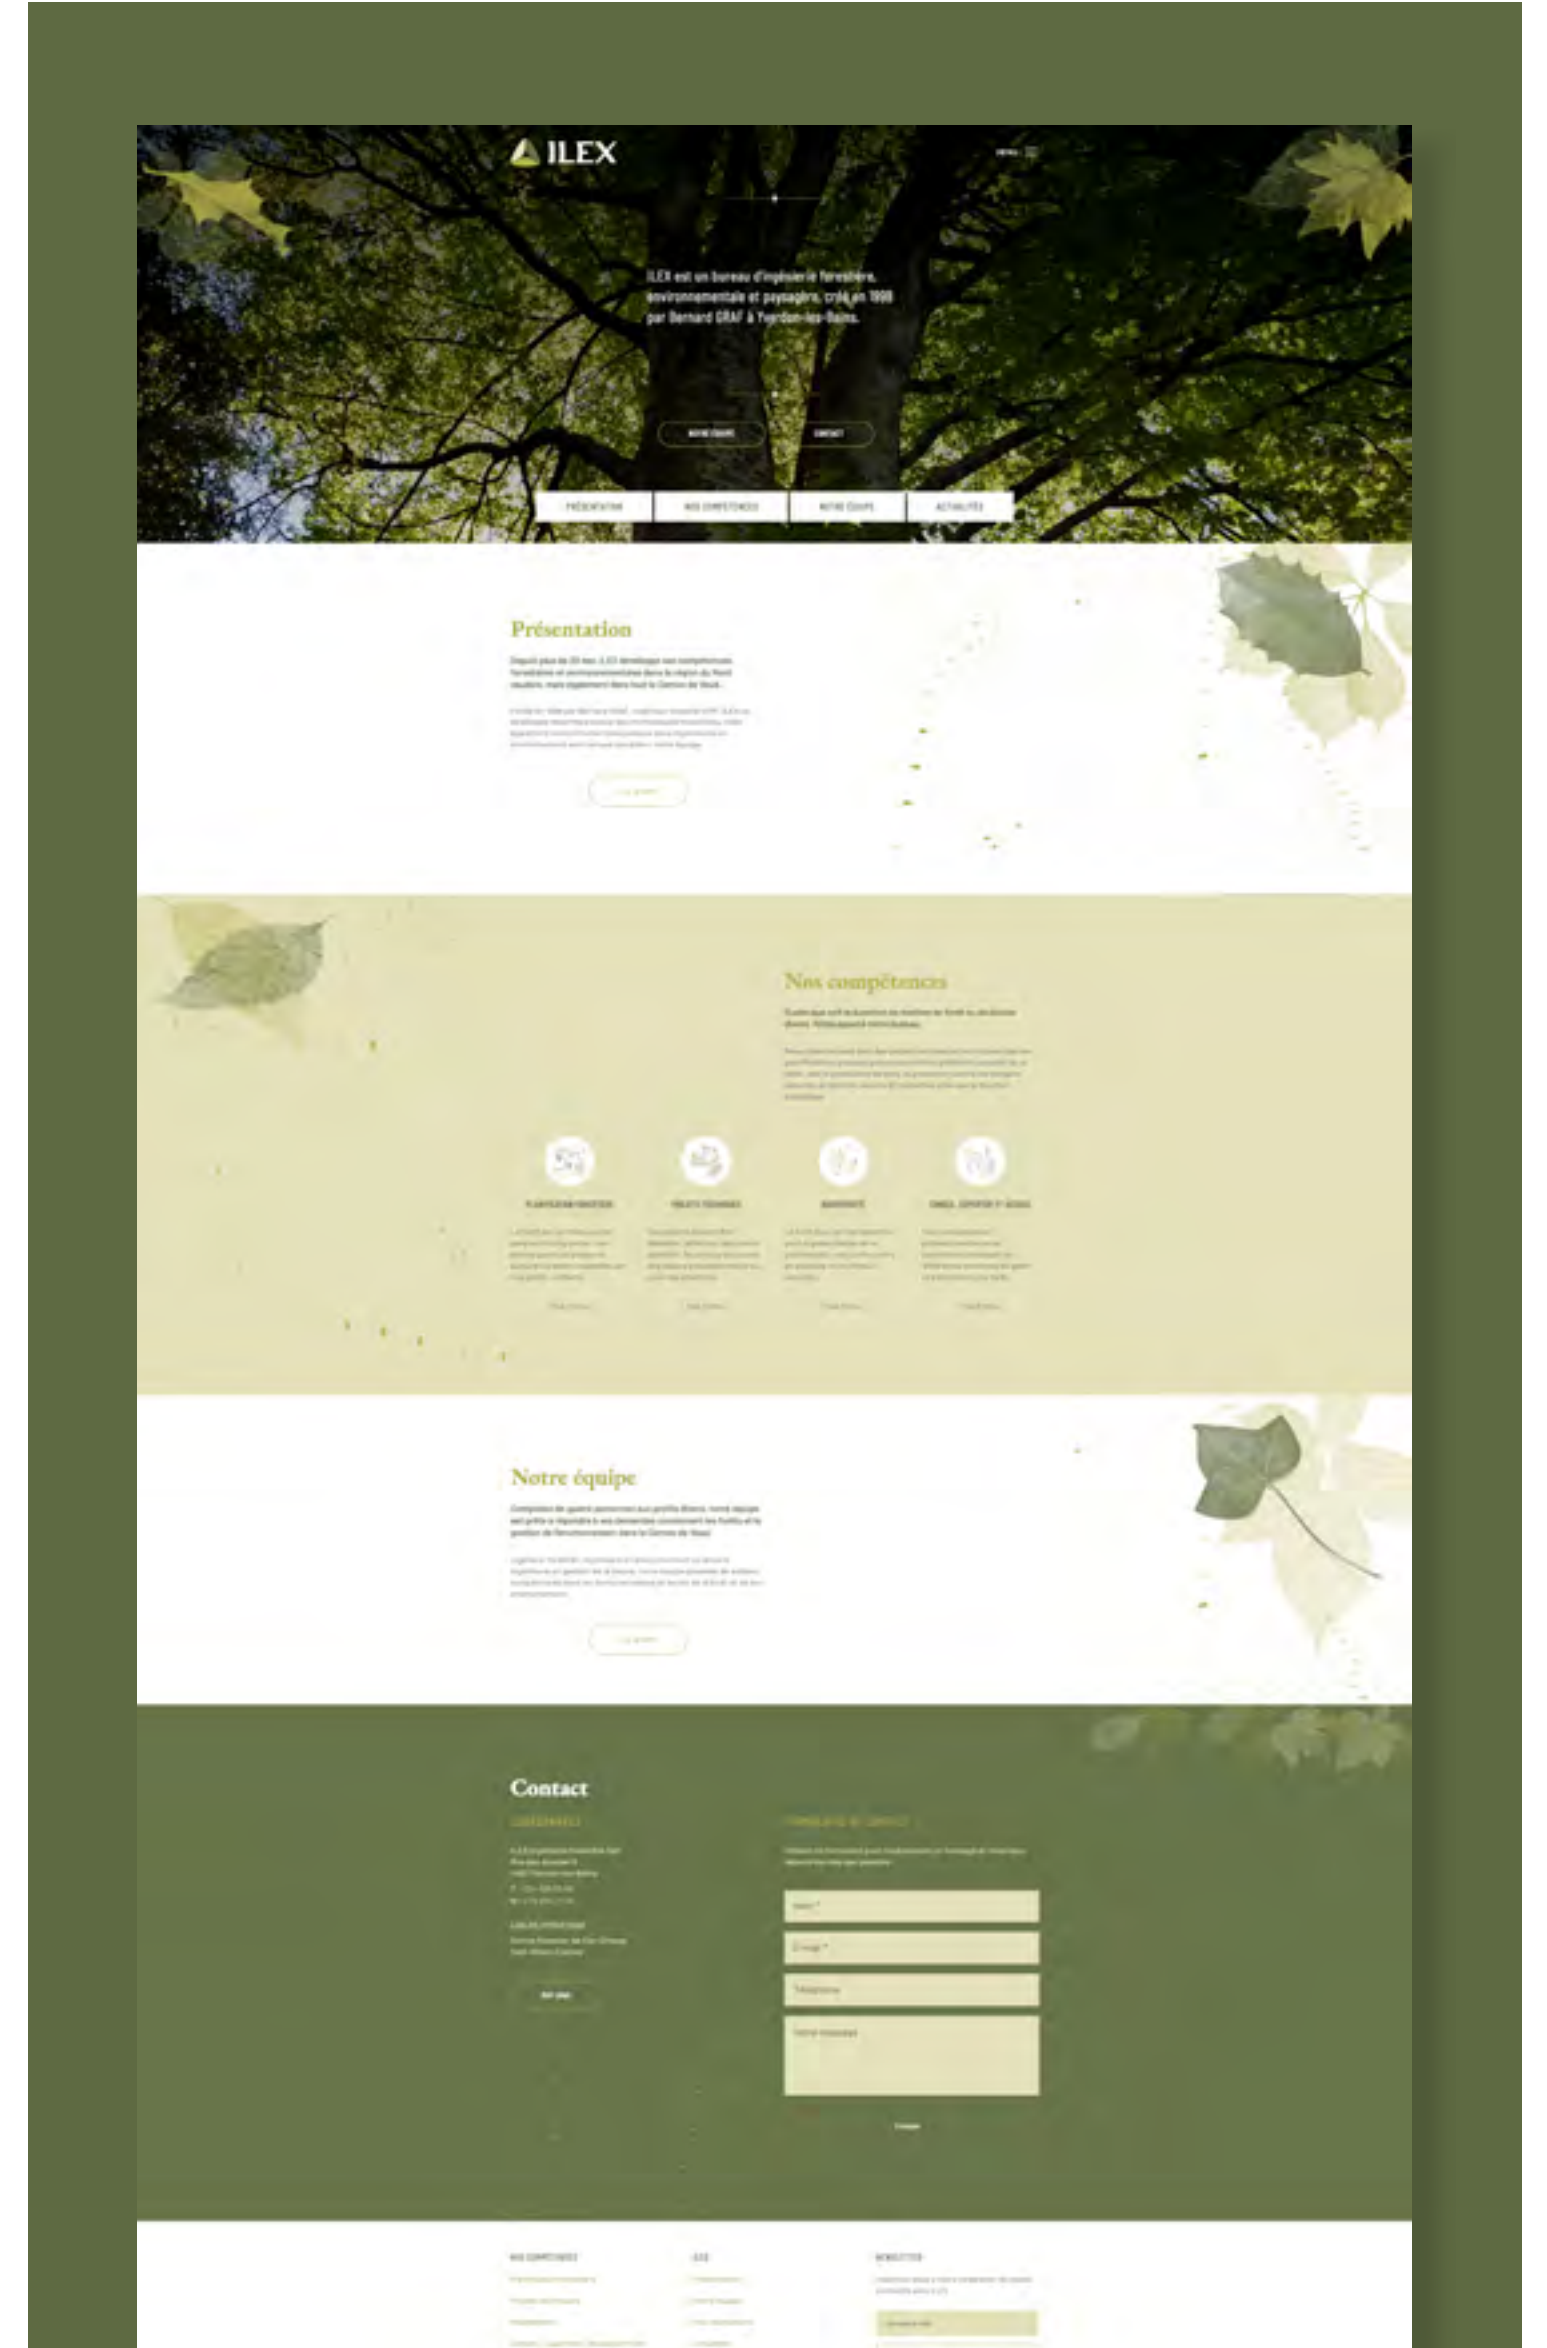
ILEX

MENU

ILEX est un bureau d'ingénierie forestière, environnementale et paysagère, créé en 1998 par Bernard GRAF à Yverdon-les-Bains.

NOTRE ÉQUIPE

CONTACT

PRÉSENTATION

NOS COMPÉTENCES

NOTRE ÉQUIPE

ACTUALITÉS

Présentation

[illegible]

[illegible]

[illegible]

Nos compétences

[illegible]

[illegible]

PLANIFICATION FORESTIÈRE

PROJETS TECHNIQUES

BIODIVERSITÉ

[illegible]

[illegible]

Notre équipe

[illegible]

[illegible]

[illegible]

Contact

COORDONNÉES

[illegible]

FORMULAIRE DE CONTACT

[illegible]

Nom *

E-mail *

Téléphone

Votre message

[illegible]

NOS COMPÉTENCES

ILEX

NEWSLETTER

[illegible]